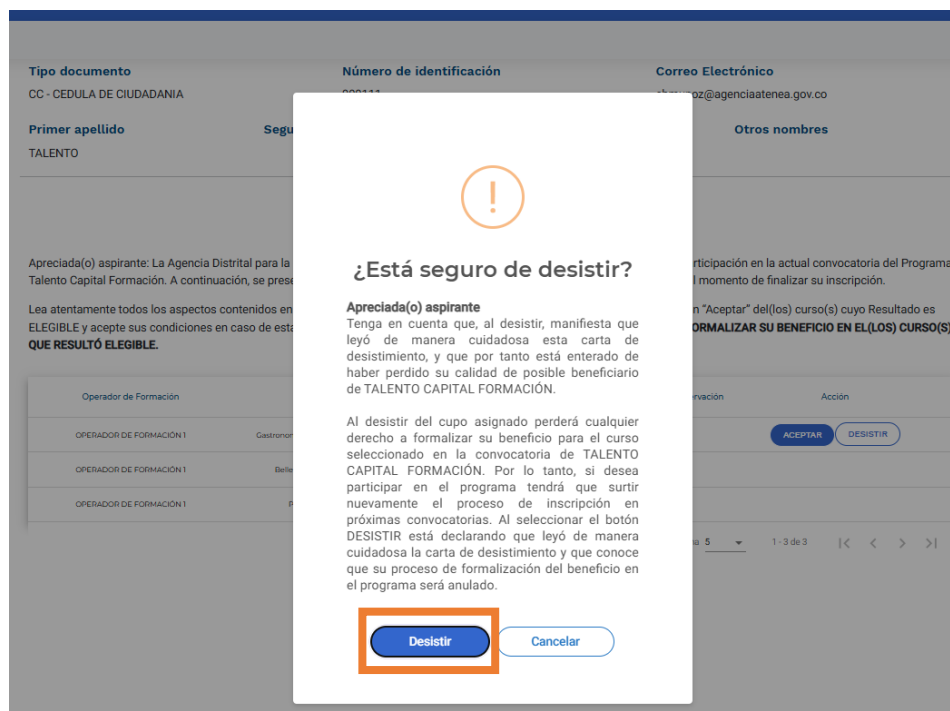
Tipo documento
CC - CEDULA DE CIUDADANIA

Número de identificación
000111

Correo Electrónico
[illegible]oz@agenciaatenea.gov.co

Primer apellido
TALENTO

Segu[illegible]

Otros nombres

Apreciada(o) aspirante: La Agencia Distrital para la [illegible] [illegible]rticipación en la actual convocatoria del Programa Talento Capital Formación. A continuación, se prese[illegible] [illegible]l momento de finalizar su inscripción.

Lea atentamente todos los aspectos contenidos en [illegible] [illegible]n "Aceptar" del(los) curso(s) cuyo Resultado es ELEGIBLE y acepte sus condiciones en caso de esta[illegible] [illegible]ORMALIZAR SU BENEFICIO EN EL(LOS) CURSO(S) QUE RESULTÓ ELEGIBLE.

| Operador de Formación | | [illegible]rvación | Acción |
|---|---|---|---|
| OPERADOR DE FORMACIÓN 1 | Gastronom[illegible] | | ACEPTAR DESISTIR |
| OPERADOR DE FORMACIÓN 1 | Belle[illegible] | | |
| OPERADOR DE FORMACIÓN 1 | P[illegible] | | |

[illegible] 5 1 - 3 de 3

!

¿Está seguro de desistir?

Apreciada(o) aspirante
Tenga en cuenta que, al desistir, manifiesta que leyó de manera cuidadosa esta carta de desistimiento, y que por tanto está enterado de haber perdido su calidad de posible beneficiario de TALENTO CAPITAL FORMACIÓN.

Al desistir del cupo asignado perderá cualquier derecho a formalizar su beneficio para el curso seleccionado en la convocatoria de TALENTO CAPITAL FORMACIÓN. Por lo tanto, si desea participar en el programa tendrá que surtir nuevamente el proceso de inscripción en próximas convocatorias. Al seleccionar el botón DESISTIR está declarando que leyó de manera cuidadosa la carta de desistimiento y que conoce que su proceso de formalización del beneficio en el programa será anulado.

Desistir
Cancelar